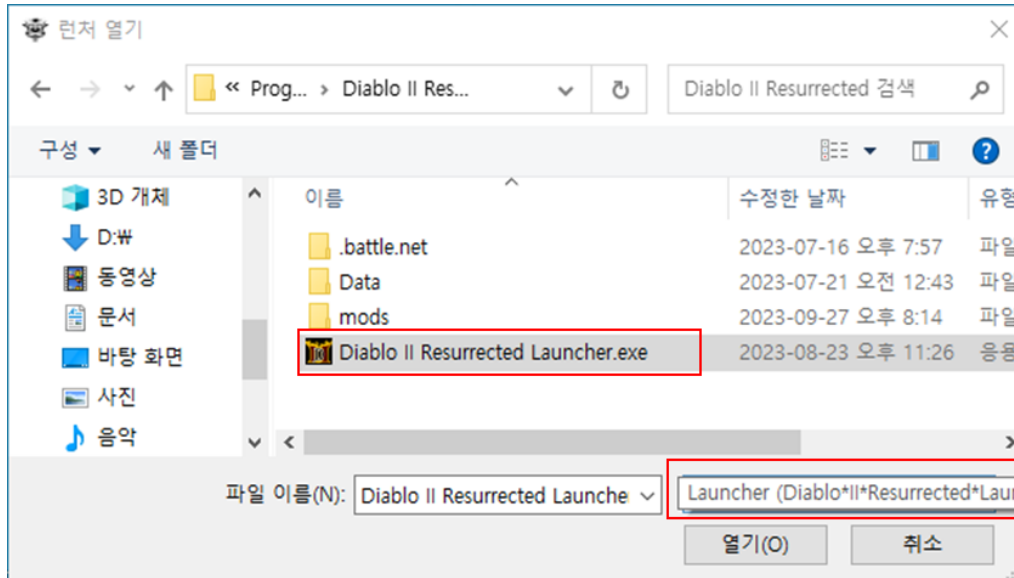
런처 열기

« Prog... › Diablo II Res...

Diablo II Resurrected 검색

구성 ▾ 새 폴더

3D 개체
D:₩
동영상
문서
바탕 화면
사진
음악

| 이름 | 수정한 날짜 | 유형 |
|---|---|---|
| .battle.net | 2023-07-16 오후 7:57 | 파일 |
| Data | 2023-07-21 오전 12:43 | 파일 |
| mods | 2023-09-27 오후 8:14 | 파일 |
| Diablo II Resurrected Launcher.exe | 2023-08-23 오후 11:26 | 응용 |

파일 이름(N): Diablo II Resurrected Launche

Launcher (Diablo*II*Resurrected*Lau

열기(O) 취소